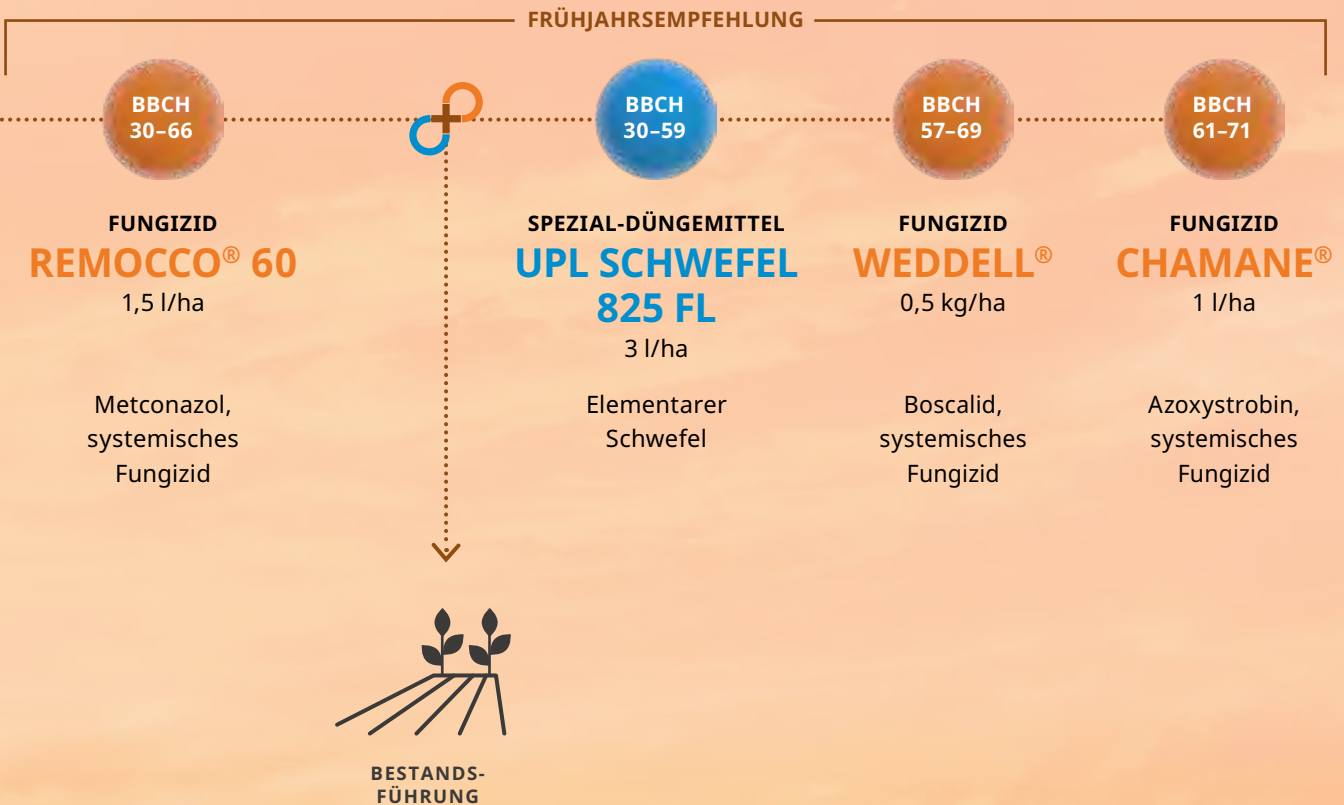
FRÜHJAHRSEMPFEHLUNG

BBCH 30–66

FUNGIZID
REMOCCO® 60
1,5 l/ha

Metconazol, systemisches Fungizid

BBCH 30–59

SPEZIAL-DÜNGEMITTEL
UPL SCHWEFEL 825 FL
3 l/ha

Elementarer Schwefel

BBCH 57–69

FUNGIZID
WEDDELL®
0,5 kg/ha

Boscalid, systemisches Fungizid

BBCH 61–71

FUNGIZID
CHAMANE®
1 l/ha

Azoxystrobin, systemisches Fungizid

BESTANDS-FÜHRUNG